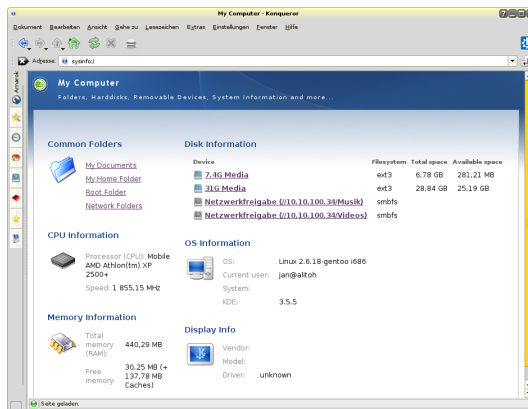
My Computer - Konqueror

Dokument Bearbeiten Ansicht Gehe zu Lesezeichen Extras Einstellungen Fenster Hilfe

Adresse: sysinfo:/

Amarok

My Computer
Folders, Harddisks, Removable Devices, System Information and more...

Common Folders

My Documents
My Home Folder
Root Folder
Network Folders

CPU Information

Processor (CPU): Mobile AMD Athlon(tm) XP 2500+
Speed: 1 855,15 MHz

Memory Information

Total memory (RAM): 440,29 MB
Free memory: 30,25 MB (+ 137,78 MB Caches)

Disk Information

| Device | Filesystem | Total space | Available space |
|---|---|---|---|
| 7,4G Media | ext3 | 6,78 GB | 281,21 MB |
| 31G Media | ext3 | 28,84 GB | 25,19 GB |
| Netzwerkfreigabe (//10.10.100.34/Musik) | smbfs | | |
| Netzwerkfreigabe (//10.10.100.34/Videos) | smbfs | | |

OS Information

OS: Linux 2.6.18-gentoo i686
Current user: jan@alitoh
System:
KDE: 3.5.5

Display Info

Vendor:
Model:
Driver: unknown

Seite geladen.